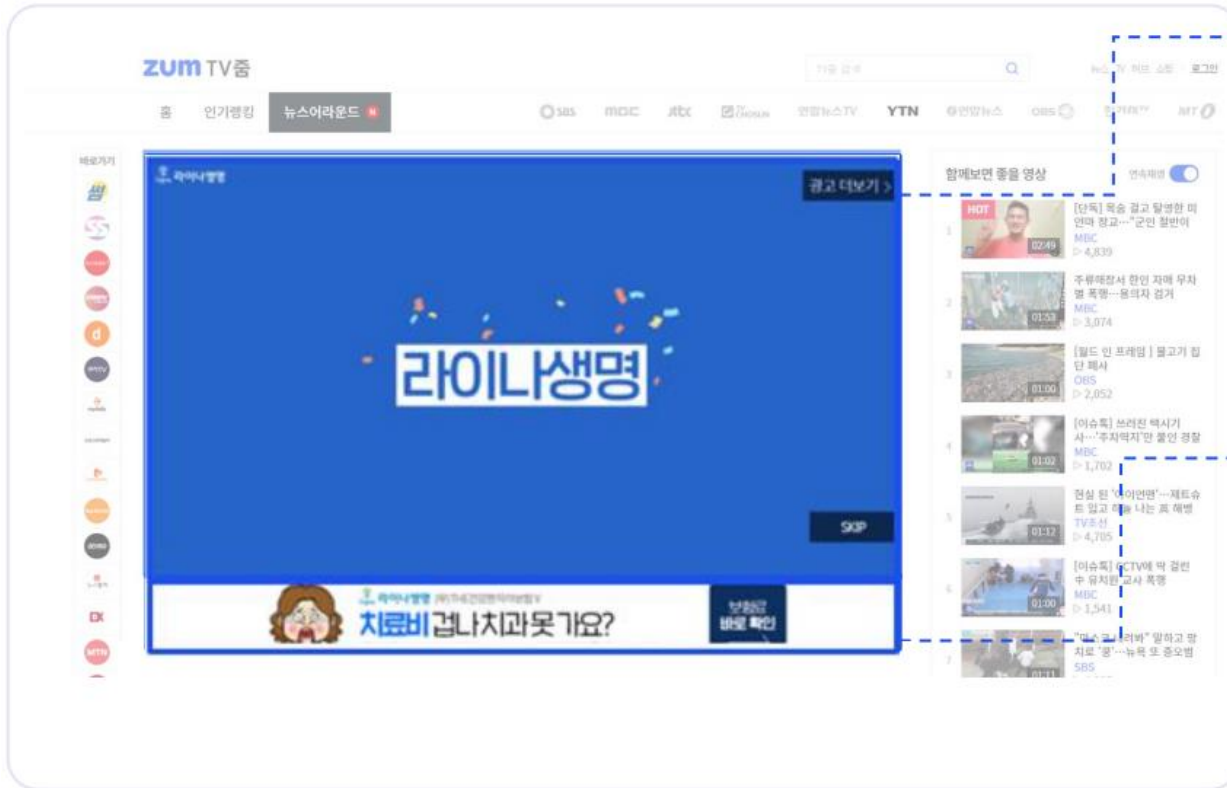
zum TV줌

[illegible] Q 뉴스 TV 허브 쇼핑 로그인

홈 인기랭킹 뉴스어라운드 N SBS MBC JTBC TV조선 연합뉴스TV YTN 연합뉴스 OBS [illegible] MT

바로가기

라이나생명

광고 더보기 >

라이나생명

SKIP

라이나생명 치료비겁나치과못가요? 보험금 바로 확인

함께보면 좋을 영상 연속재생

1 HOT 02:49 [단독] 목숨 걸고 탈영한 미얀마 장교…"군인 절반이 MBC ▷ 4,839

2 01:53 주류매장서 한인 자매 무차별 폭행…용의자 검거 MBC ▷ 3,074

3 01:00 [월드 인 프레임] 물고기 집단 폐사 OBS ▷ 2,052

4 01:02 [이슈톡] 쓰러진 택시기사…'주차억지'만 물인 경찰 MBC ▷ 1,702

5 01:12 현실 된 '아이언맨'…제트슈트 입고 하늘 나는 英 해병 TV조선 ▷ 4,705

6 01:00 [이슈톡] CCTV에 딱 걸린 中 유치원 교사 폭행 MBC ▷ 1,541

7 01:11 "미스코리아" 말하고 망치로 '쾅'…뉴욕 또 증오범 SBS